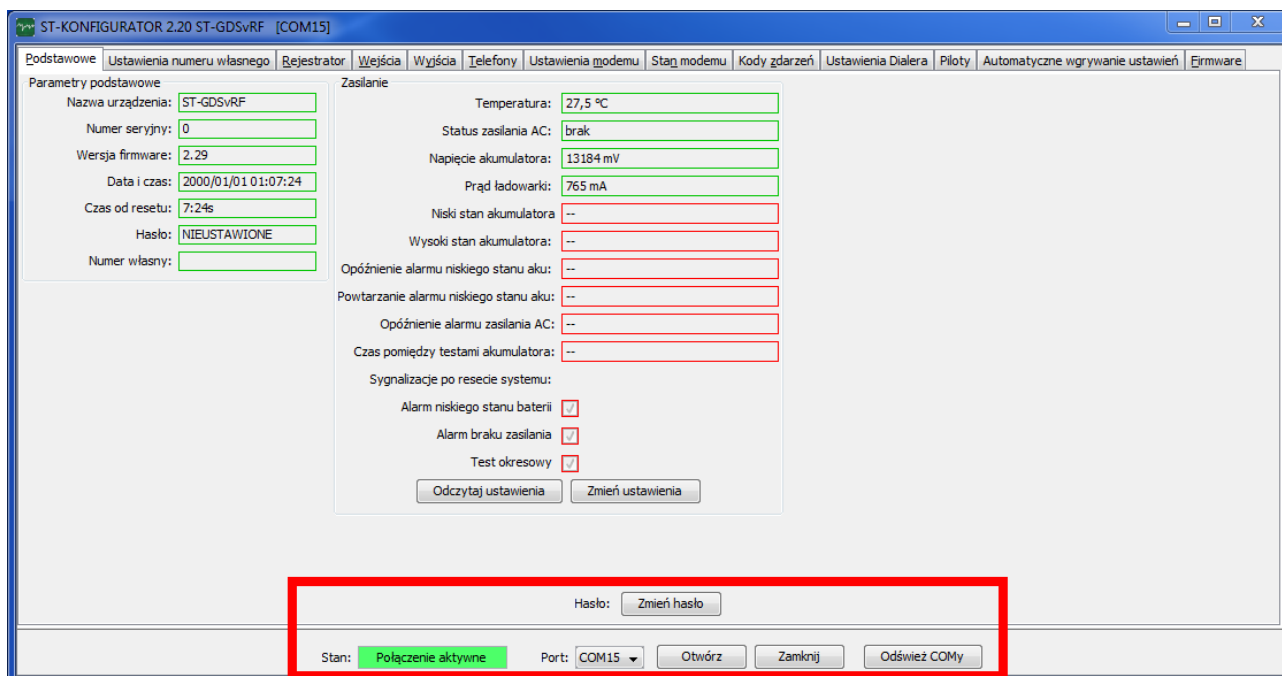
ST-KONFIGURATOR 2.20 ST-GDSvRF [COM15]

Podstawowe | Ustawienia numeru własnego | Rejestrator | Wejścia | Wyjścia | Telefony | Ustawienia modemu | Stan modemu | Kody zdarzeń | Ustawienia Dialera | Piloty | Automatyczne wgrywanie ustawień | Firmware

Parametry podstawowe
Nazwa urządzenia: ST-GDSvRF
Numer seryjny: 0
Wersja firmware: 2.29
Data i czas: 2000/01/01 01:07:24
Czas od resetu: 7:24s
Hasło: NIEUSTAWIONE
Numer własny:

Zasilanie
Temperatura: 27,5 °C
Status zasilania AC: brak
Napięcie akumulatora: 13184 mV
Prąd ładowarki: 765 mA
Niski stan akumulatora --
Wysoki stan akumulatora: --
Opóźnienie alarmu niskiego stanu aku: --
Powtarzanie alarmu niskiego stanu aku: --
Opóźnienie alarmu zasilania AC: --
Czas pomiędzy testami akumulatora: --
Sygnalizacje po resecie systemu:
Alarm niskiego stanu baterii
Alarm braku zasilania
Test okresowy
Odczytaj ustawienia
Zmień ustawienia

Hasło: Zmień hasło

Stan: Połączenie aktywne
Port: COM15
Otwórz
Zamknij
Odśwież COMy